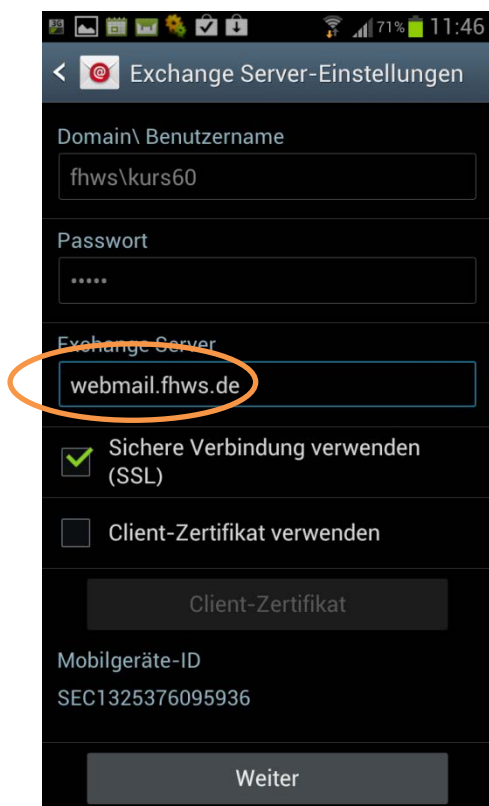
71% 11:46

Exchange Server-Einstellungen

Domain\ Benutzername

fhws\kurs60

Passwort

•••••

Exchange Server

webmail.fhws.de

Sichere Verbindung verwenden (SSL)

Client-Zertifikat verwenden

Client-Zertifikat

Mobilgeräte-ID

SEC1325376095936

Weiter